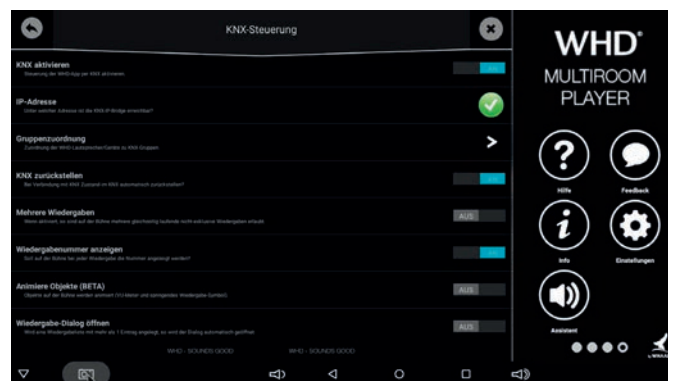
KNX-Steuerung

KNX aktivieren
Steuerung der WHD-App per KNX aktivieren
EIN

IP-Adresse
Unter welcher Adresse ist die KNX-IP-Bridge erreichbar?

Gruppenzuordnung
Zuordnung der WHD Lautsprecher/Geräte zu KNX Gruppen

KNX zurückstellen
Bei Verbindung mit KNX Zustand im KNX automatisch zurückstellen?
EIN

Mehrere Wiedergaben
Wenn aktiviert, so sind auf der Bühne mehrere gleichzeitig laufende nicht exklusive Wiedergaben erlaubt.
AUS

Wiedergabenummer anzeigen
Soll auf der Bühne bei jeder Wiedergabe die Nummer angezeigt werden?
EIN

Animiere Objekte (BETA)
Objekte auf der Bühne werden animiert (VU-Meter und animierendes Wiedergabe-Symbol)
AUS

Wiedergabe-Dialog öffnen
Wird eine Wiedergabeliste mit mehr als 1 Eintrag angelegt, so wird der Dialog automatisch geöffnet
AUS

WHD - SOUNDS GOOD WHD - SOUNDS GOOD

WHD®
MULTIROOM
PLAYER

Hilfe
Feedback
Info
Einstellungen
Assistent